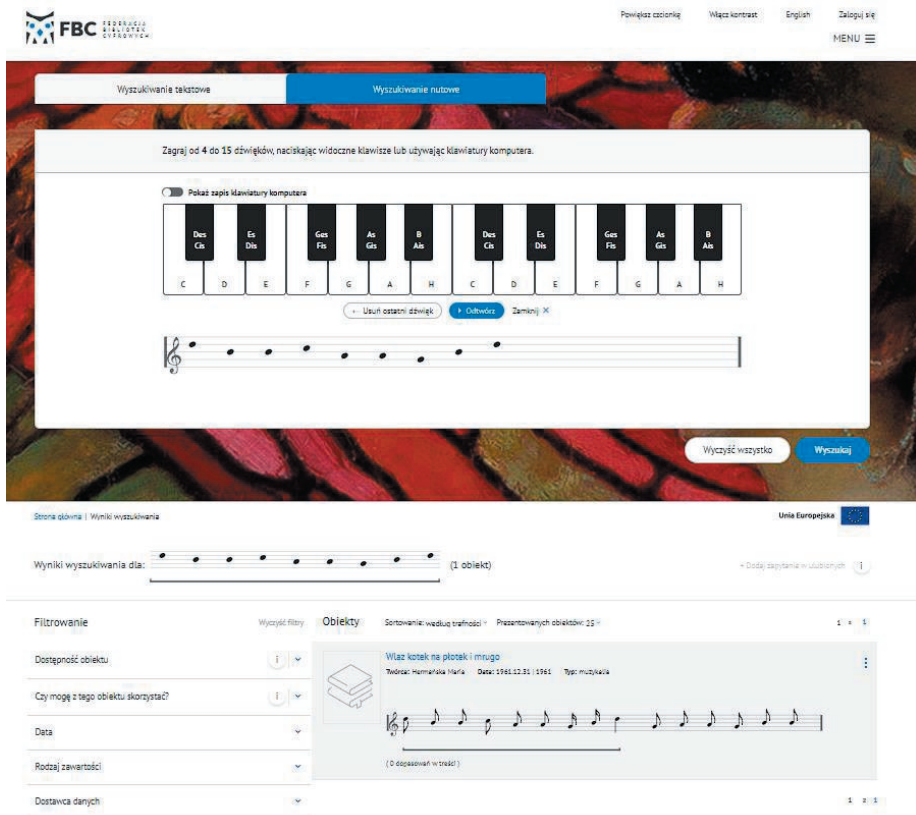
FBC FEDERACJA BIBLIOTEK CYFROWYCH

Powiększ czcionkę Włącz kontrast English Zaloguj się

MENU ☰

Wyszukiwanie tekstowe Wyszukiwanie nutowe

Zagraj od 4 do 15 dźwięków, naciskając widoczne klawisze lub używając klawiatury komputera.

Pokaż zapis klawiatury komputera

| Des Cis | Es Dis | Ges Fis | As Gis | B Ais | Des Cis | Es Dis | Ges Fis | As Gis | B Ais |
|---|---|---|---|---|---|---|---|---|---|

| C | D | E | F | G | A | H | C | D | E | F | G | A | H |
|---|---|---|---|---|---|---|---|---|---|---|---|---|---|

← Usuń ostatni dźwięk ▶ Odtwórz Zamknij ✕

Wyczyść wszystko Wyszukaj

Strona główna | Wyniki wyszukiwania

Unia Europejska

Wyniki wyszukiwania dla: (1 obiekt)

+ Dodaj zapytanie w ulubionych i

Filtrowanie Wyczyść filtry

Obiekty Sortowanie: według trafności Prezentowanych obiektów: 25

1 z 1

Dostępność obiektu

Czy mogę z tego obiektu skorzystać?

Data

Rodzaj zawartości

Dostawca danych

Wlaz kotek na płotek i mrugo

Twórca: Hermańska Maria Data: 1961.12.31 | 1961 Typ: muzykalia

( 0 dopasowań w treści )

1 z 1